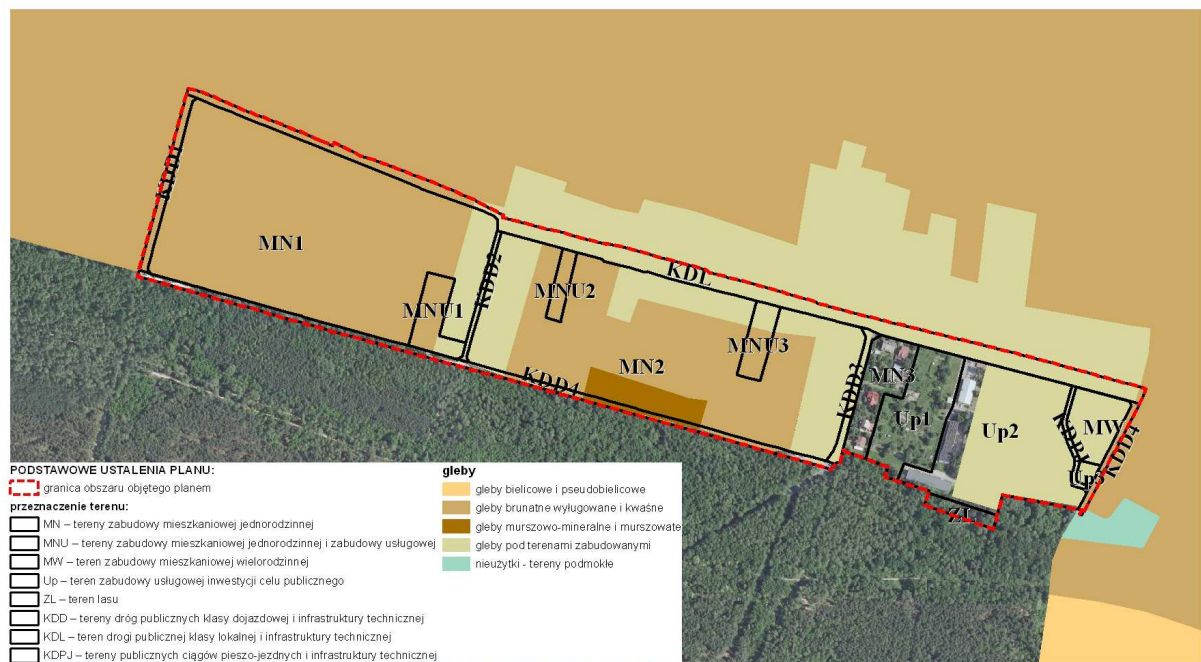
KDD1

MN1

MNU1

KDD2

MNU2

KDL

MN2

MNU3

KDD4

KDD3

MN3

Up1

Up2

KDPJ

MW

KDD4

Up3

ZL

PODSTAWOWE USTALENIA PLANU:

granica obszaru objętego planem

przeznaczenie terenu:

MN – tereny zabudowy mieszkaniowej jednorodzinnej

MNU – tereny zabudowy mieszkaniowej jednorodzinnej i zabudowy usługowej

MW – teren zabudowy mieszkaniowej wielorodzinnej

Up – teren zabudowy usługowej inwestycji celu publicznego

ZL – teren lasu

KDD – tereny dróg publicznych klasy dojazdowej i infrastruktury technicznej

KDL – teren drogi publicznej klasy lokalnej i infrastruktury technicznej

KDPJ – tereny publicznych ciągów pieszo-jezdnych i infrastruktury technicznej

gleby

gleby bielicowe i pseudobielicowe

gleby brunatne wyługowane i kwaśne

gleby murszowo-mineralne i murszowate

gleby pod terenami zabudowanymi

nieużytki - tereny podmokłe